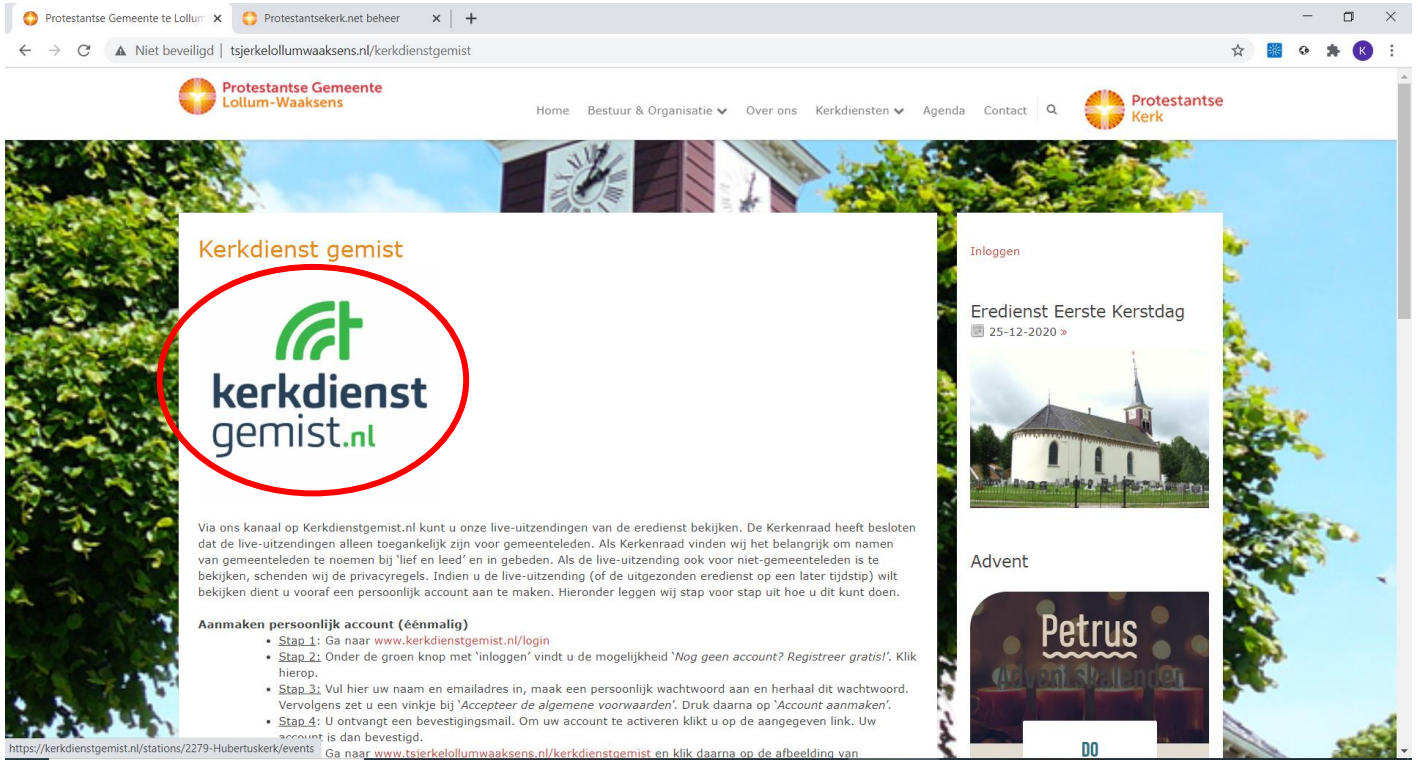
Protestantse Gemeente te Lollum ×
Protestantsekerk.net beheer ×
+

Niet beveiligd | tsjerkelollumwaaksens.nl/kerkdienstgemist

K

Protestantse Gemeente Lollum-Waaksens

Home Bestuur & Organisatie Over ons Kerkdiensten Agenda Contact

Protestantse Kerk

Kerkdienst gemist

kerkdienst gemist.nl

Via ons kanaal op Kerkdienstgemist.nl kunt u onze live-uitzendingen van de eredienst bekijken. De Kerkenraad heeft besloten dat de live-uitzendingen alleen toegankelijk zijn voor gemeenteleden. Als Kerkenraad vinden wij het belangrijk om namen van gemeenteleden te noemen bij 'lief en leed' en in gebeden. Als de live-uitzending ook voor niet-gemeenteleden is te bekijken, schenden wij de privacyregels. Indien u de live-uitzending (of de uitgezonden eredienst op een later tijdstip) wilt bekijken dient u vooraf een persoonlijk account aan te maken. Hieronder leggen wij stap voor stap uit hoe u dit kunt doen.

Aanmaken persoonlijk account (éénmalig)
- Stap 1: Ga naar www.kerkdienstgemist.nl/login
- Stap 2: Onder de groen knop met 'inloggen' vindt u de mogelijkheid 'Nog geen account? Registreer gratis!'. Klik hierop.
- Stap 3: Vul hier uw naam en emailadres in, maak een persoonlijk wachtwoord aan en herhaal dit wachtwoord. Vervolgens zet u een vinkje bij 'Accepteer de algemene voorwaarden'. Druk daarna op 'Account aanmaken'.
- Stap 4: U ontvangt een bevestigingsmail. Om uw account te activeren klikt u op de aangegeven link. Uw account is dan bevestigd.
- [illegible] Ga naar www.tsjerkelollumwaaksens.nl/kerkdienstgemist en klik daarna op de afbeelding van

https://kerkdienstgemist.nl/stations/2279-Hubertuskerk/events

Inloggen

Eredienst Eerste Kerstdag
25-12-2020 »

Advent

Petrus
Advent skallenden
DO